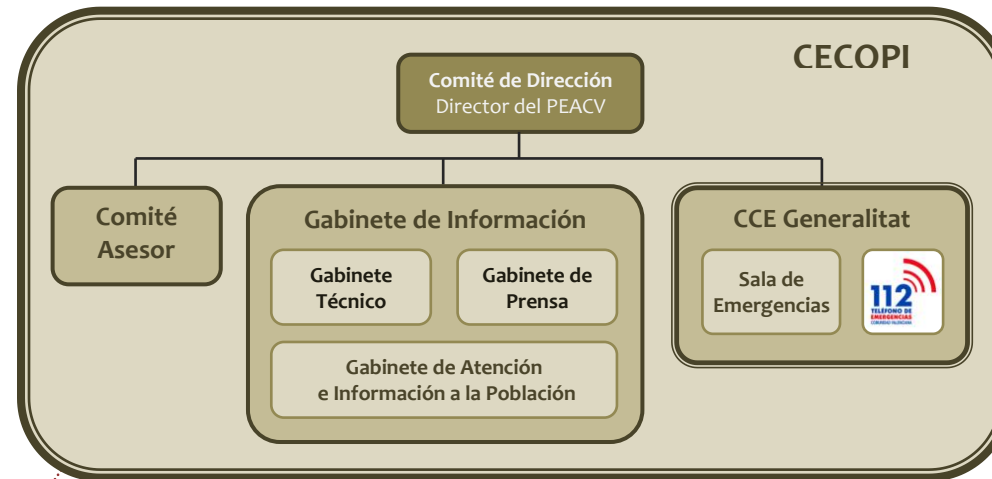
CECOPI

Comité de Dirección
Director del PEACV

Comité Asesor

Gabinete de Información

Gabinete Técnico

Gabinete de Prensa

Gabinete de Atención e Información a la Población

CCE Generalitat

Sala de Emergencias

112
TELÉFONO DE EMERGENCIAS
COMUNITAT VALENCIANA